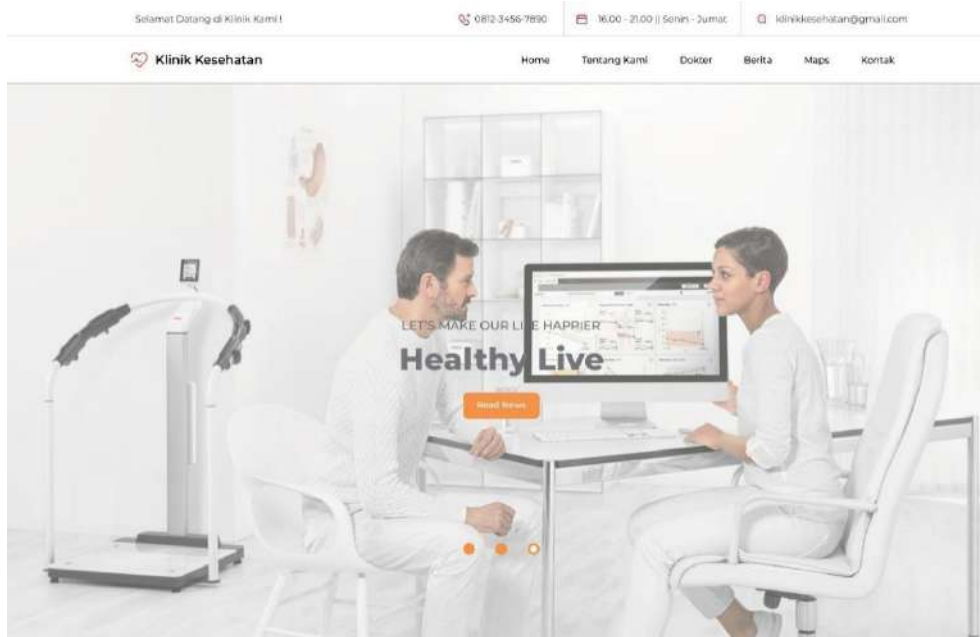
Selamat Datang di Klinik Kami !

0812-3456-7890

16.00 - 21.00 || Senin - Jumat

klinikkesehatan@gmail.com

Klinik Kesehatan

Home Tentang Kami Dokter Berita Maps Kontak

LET'S MAKE OUR LIFE HAPPIER

Healthy Live

Read News